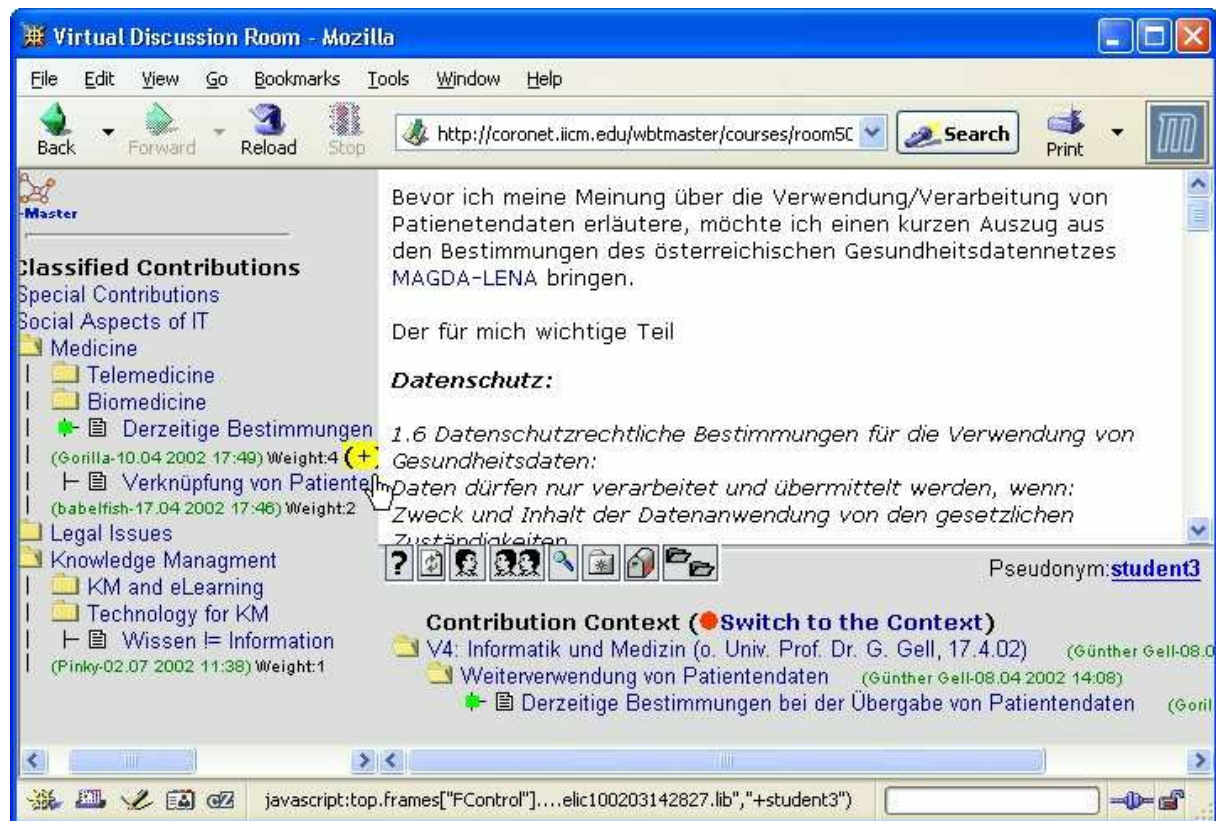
Virtual Discussion Room - Mozilla

File Edit View Go Bookmarks Tools Window Help

Back Forward Reload Stop http://coronet.iicm.edu/wbtmaster/courses/room5C Search Print

-Master

Classified Contributions
Special Contributions
Social Aspects of IT
Medicine
Telemedicine
Biomedicine
Derzeitige Bestimmungen
(Gorilla-10.04 2002 17:49) Weight:4 (+)
Verknüpfung von Patiente
(babelfish-17.04 2002 17:46) Weight:2
Legal Issues
Knowledge Managment
KM and eLearning
Technology for KM
Wissen != Information
(Pinky-02.07 2002 11:38) Weight:1

Bevor ich meine Meinung über die Verwendung/Verarbeitung von Patienetendaten erläutere, möchte ich einen kurzen Auszug aus den Bestimmungen des österreichischen Gesundheitsdatennetzes MAGDA-LENA bringen.

Der für mich wichtige Teil

Datenschutz:

1.6 Datenschutzrechtliche Bestimmungen für die Verwendung von Gesundheitsdaten:
Daten dürfen nur verarbeitet und übermittelt werden, wenn:
Zweck und Inhalt der Datenanwendung von den gesetzlichen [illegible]

Pseudonym:student3

Contribution Context (Switch to the Context)
V4: Informatik und Medizin (o. Univ. Prof. Dr. G. Gell, 17.4.02) (Günther Gell-08.0
Weiterverwendung von Patientendaten (Günther Gell-08.04 2002 14:08)
Derzeitige Bestimmungen bei der Übergabe von Patientendaten (Goril

javascript:top.frames["FControl"]....elic100203142827.lib","+student3")